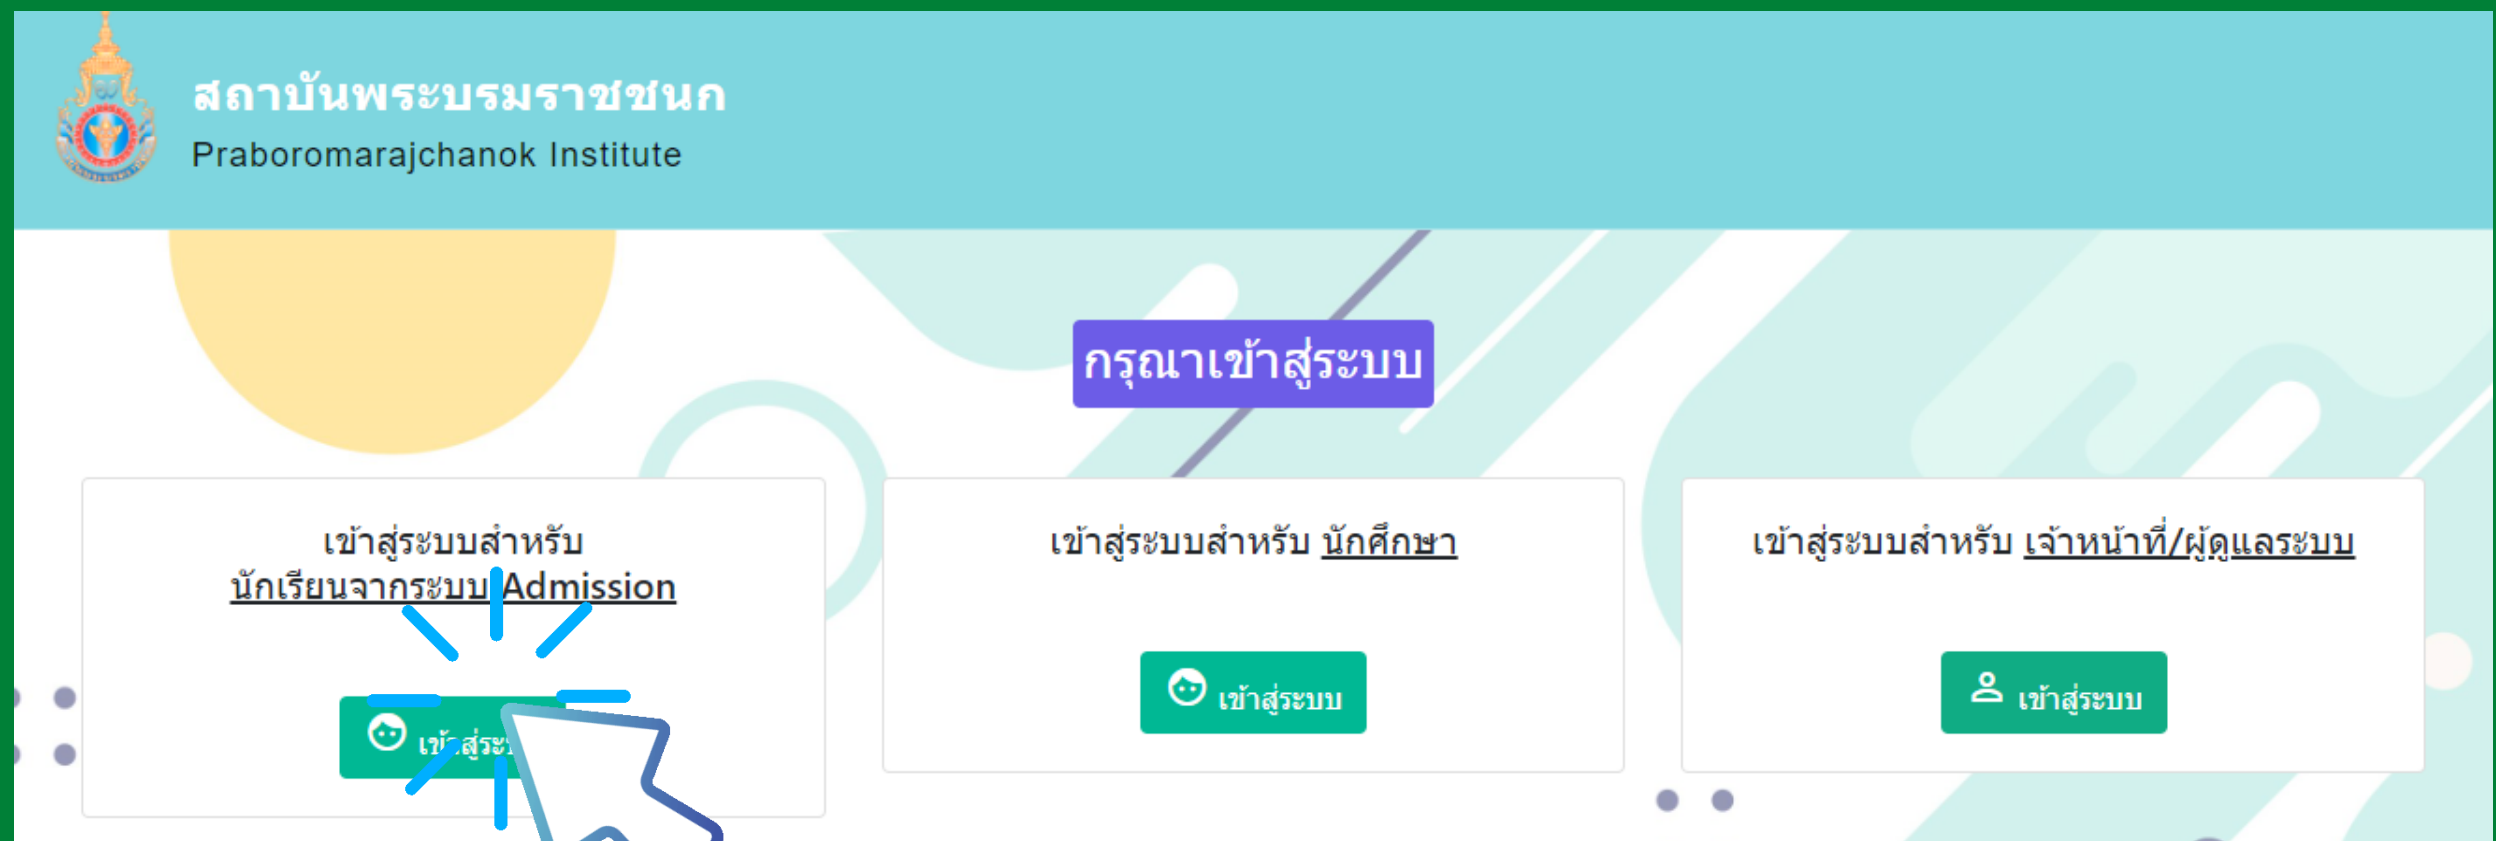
สถาบันพระบรมราชชนก
Praboromarajchanok Institute

กรุณาเข้าสู่ระบบ

เข้าสู่ระบบสำหรับ นักเรียนจากระบบ Admission

เข้าสู่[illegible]

เข้าสู่ระบบสำหรับ นักศึกษา

เข้าสู่ระบบ

เข้าสู่ระบบสำหรับ เจ้าหน้าที่/ผู้ดูแลระบบ

เข้าสู่ระบบ